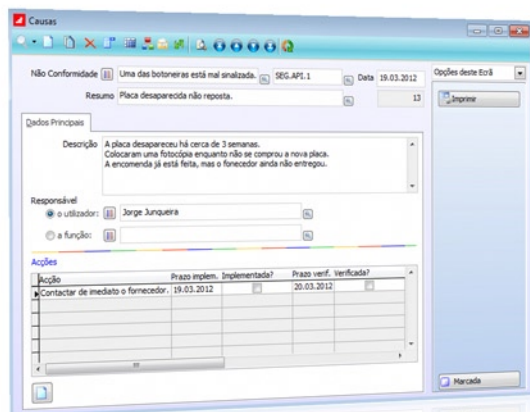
Causas

Não Conformidade | Uma das botoneiras está mal sinalizada. | SEG.API.1 | Data 19.03.2012

Opções deste Ecrã

Imprimir

Resumo | Placa desaparecida não reposta. | 13

Dados Principais

Descrição A placa desapareceu há cerca de 3 semanas.
Colocaram uma fotocópia enquanto não se comprou a nova placa.
A encomenda já está feita, mas o fornecedor ainda não entregou.

Responsável
o utilizador: Jorge Junqueira
a função:

Acções

| Acção | Prazo implem. | Implementada? | Prazo verif. | Verificada? |
|---|---|---|---|---|
| Contactar de imediato o fornecedor. | 19.03.2012 | | 20.03.2012 | |

Marcada